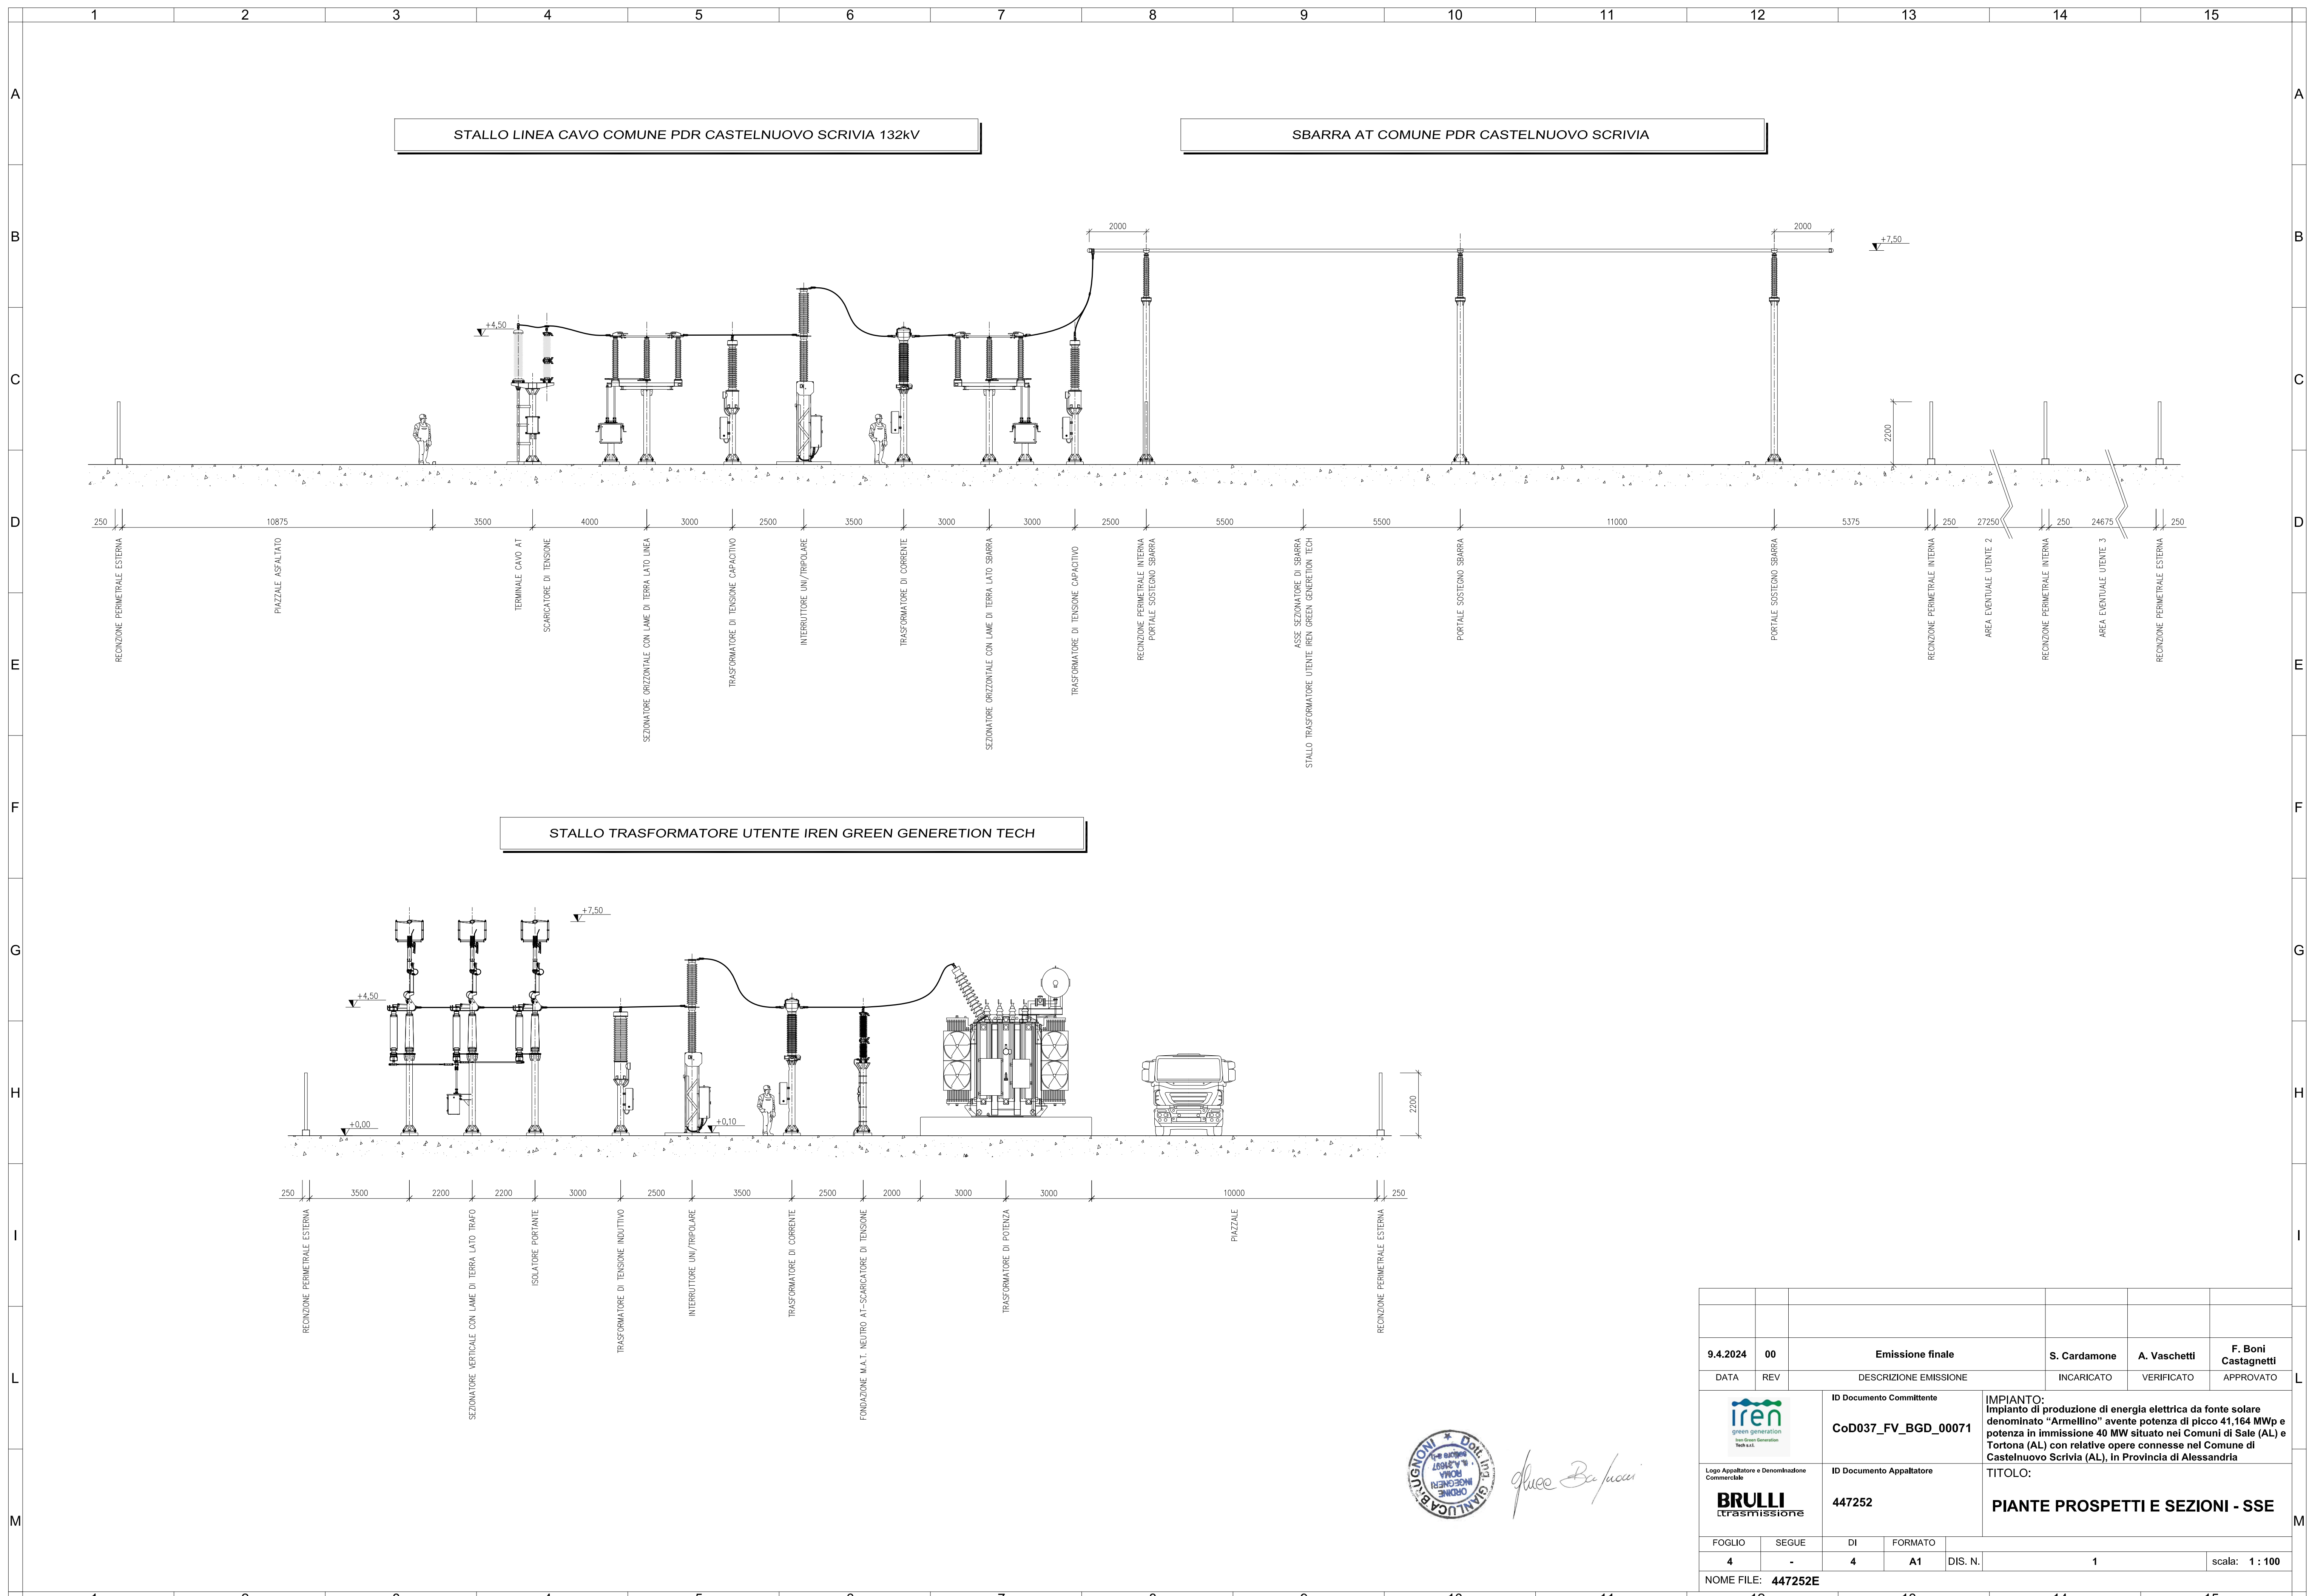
1 2 3 4 5 6 7 8 9 10 11 12 13 14 15

A B C D E F G H I L M

STALLO LINEA CAVO COMUNE PDR CASTELNUOVO SCRIVIA 132kV

SBARRA AT COMUNE PDR CASTELNUOVO SCRIVIA

2000 2000 +7,50 +4,50 2200

250 10875 3500 4000 3000 2500 3500 3000 3000 2500 5500 5500 11000 5375 250 27250 250 24675 250

RECINZIONE PERIMETRALE ESTERNA
PIAZZALE ASFALTATO
TERMINALE CAVO AT
SCARICATORE DI TENSIONE
SEZIONATORE ORIZZONTALE CON LAME DI TERRA LATO LINEA
TRASFORMATORE DI TENSIONE CAPACITIVO
INTERRUTTORE UNI/TRIPOLARE
TRASFORMATORE DI CORRENTE
SEZIONATORE ORIZZONTALE CON LAME DI TERRA LATO SBARRA
TRASFORMATORE DI TENSIONE CAPACITIVO
RECINZIONE PERIMETRALE INTERNA PORTALE SOSTEGNO SBARRA
ASSE SEZIONATORE DI SBARRA STALLO TRASFORMATORE UTENTE IREN GREEN GENERETION TECH
PORTALE SOSTEGNO SBARRA
PORTALE SOSTEGNO SBARRA
RECINZIONE PERIMETRALE INTERNA
AREA EVENTUALE UTENTE 2
RECINZIONE PERIMETRALE INTERNA
AREA EVENTUALE UTENTE 3
RECINZIONE PERIMETRALE ESTERNA

STALLO TRASFORMATORE UTENTE IREN GREEN GENERETION TECH

+7,50 +4,50 +0,00 +0,10 2200

250 3500 2200 2200 3000 2500 3500 2500 2000 3000 3000 10000 250

RECINZIONE PERIMETRALE ESTERNA
SEZIONATORE VERTICALE CON LAME DI TERRA LATO TRAFO
ISOLATORE PORTANTE
TRASFORMATORE DI TENSIONE INDUTTIVO
INTERRUTTORE UNI/TRIPOLARE
TRASFORMATORE DI CORRENTE
FONDAZIONE M.A.T. NEUTRO AT-SCARICATORE DI TENSIONE
TRASFORMATORE DI POTENZA
PIAZZALE
RECINZIONE PERIMETRALE ESTERNA

ORDINE INGEGNERI ROMA Dott. Ing. GIANLUCA BUGNONI

| 9.4.2024 | 00 | Emissione finale | S. Cardamone | A. Vaschetti | F. Boni Castagnetti |
|---|---|---|---|---|---|
| DATA | REV | DESCRIZIONE EMISSIONE | INCARICATO | VERIFICATO | APPROVATO |

iren green generation Iren Green Generation Tech s.r.l.

ID Documento Committente
CoD037_FV_BGD_00071

IMPIANTO:
Impianto di produzione di energia elettrica da fonte solare denominato “Armellino” avente potenza di picco 41,164 MWp e potenza in immissione 40 MW situato nei Comuni di Sale (AL) e Tortona (AL) con relative opere connesse nel Comune di Castelnuovo Scrivia (AL), in Provincia di Alessandria

Logo Appaltatore e Denominazione Commerciale
BRULLI trasmissione

ID Documento Appaltatore
447252

TITOLO:
PIANTE PROSPETTI E SEZIONI - SSE

| FOGLIO | SEGUE | DI | FORMATO | | |
|---|---|---|---|---|---|
| 4 | - | 4 | A1 | DIS. N. 1 | scala: 1 : 100 |

NOME FILE: 447252E